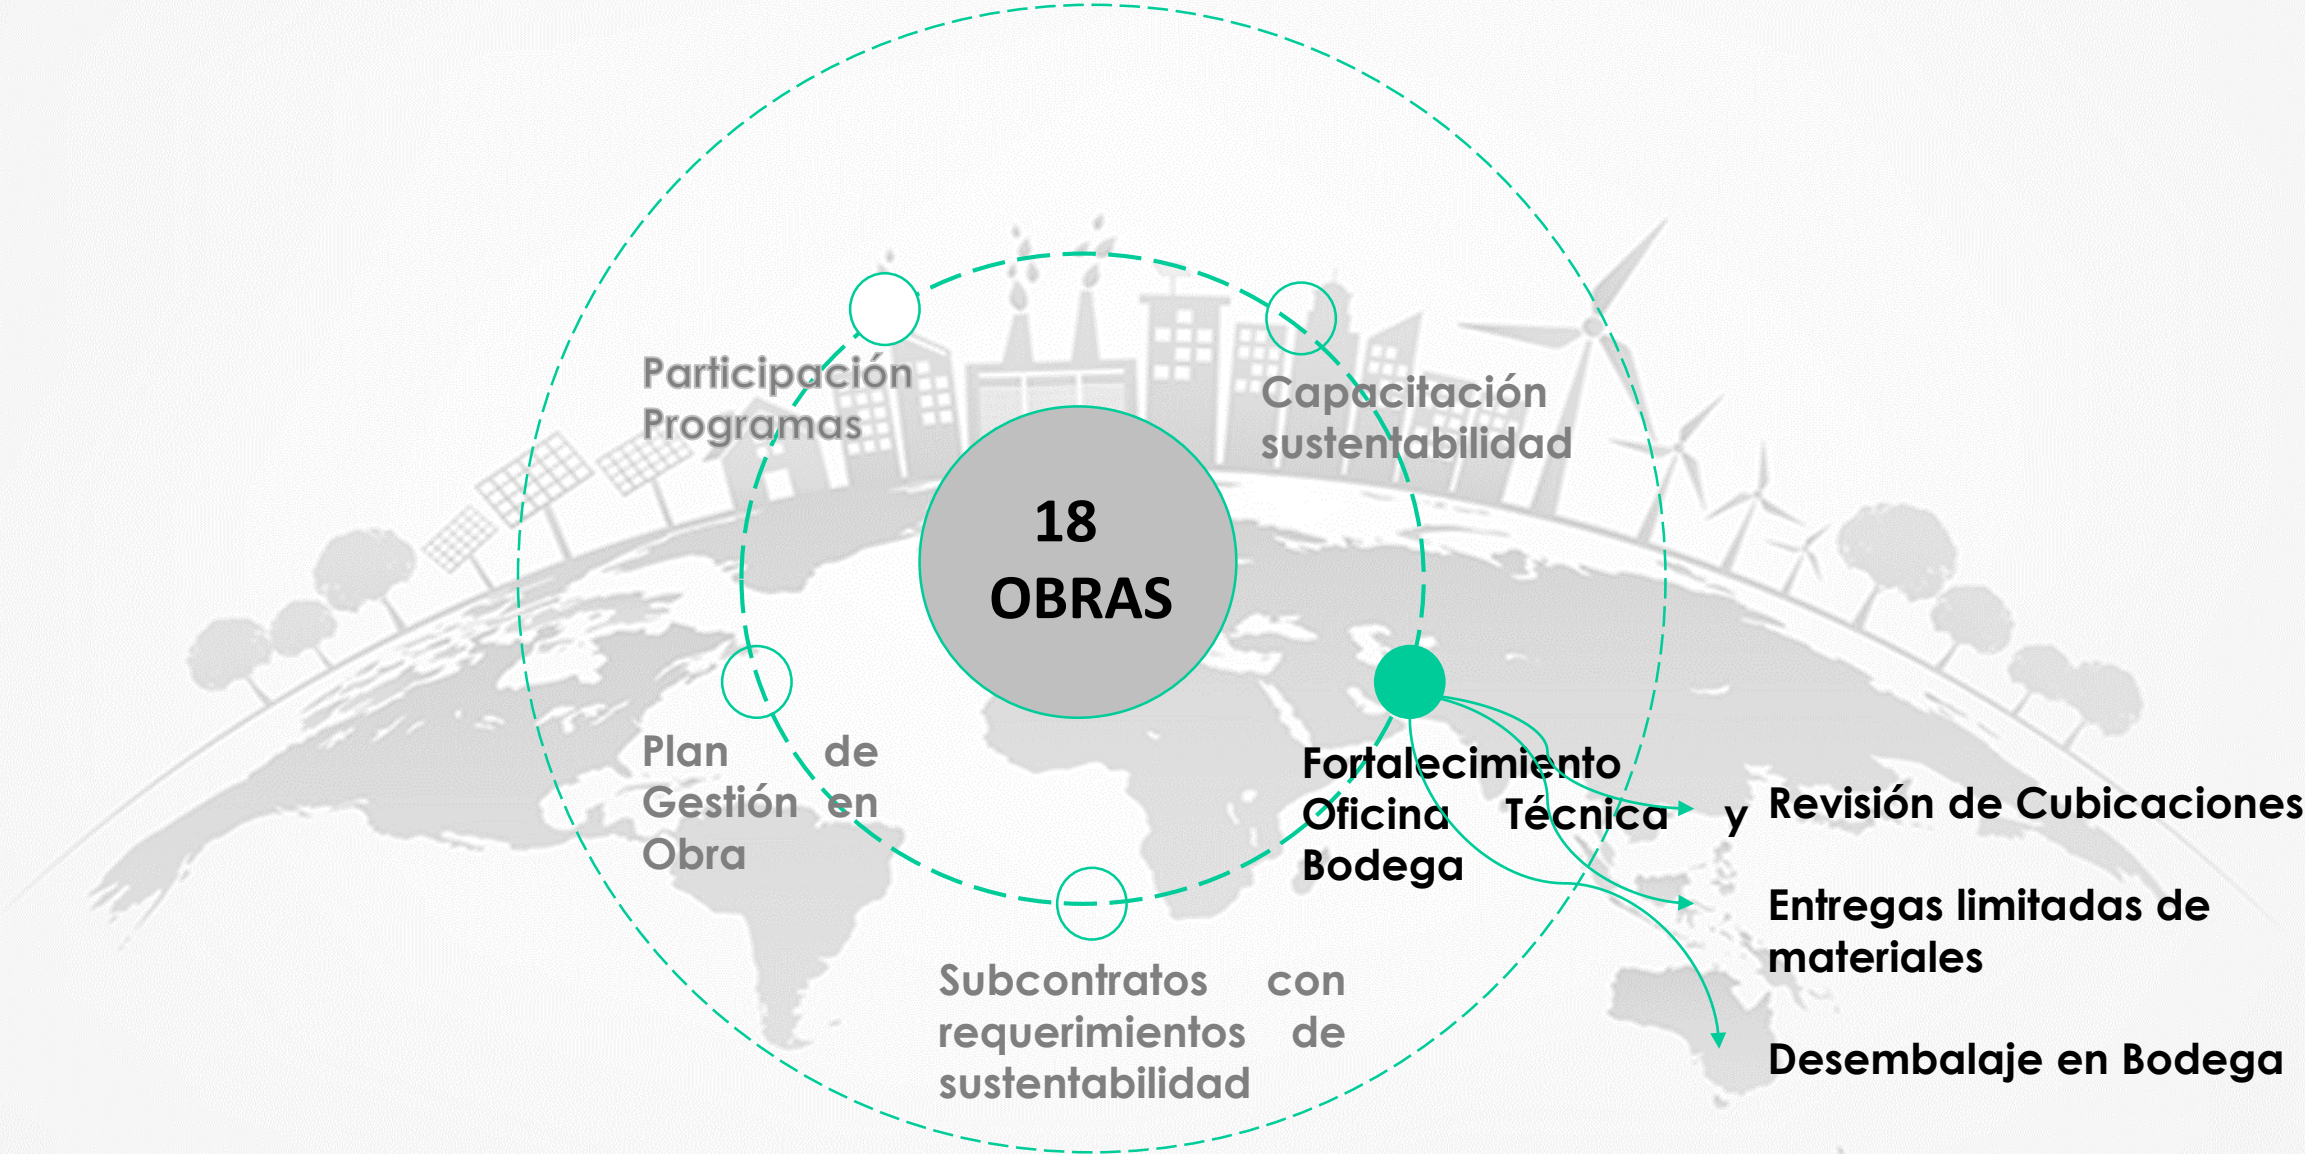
18 OBRAS

Participación Programas

Capacitación sustentabilidad

Plan de Gestión en Obra

Subcontratos con requerimientos de sustentabilidad

Fortalecimiento Oficina Técnica y Bodega

Revisión de Cubicaciones

Entregas limitadas de materiales

Desembalaje en Bodega